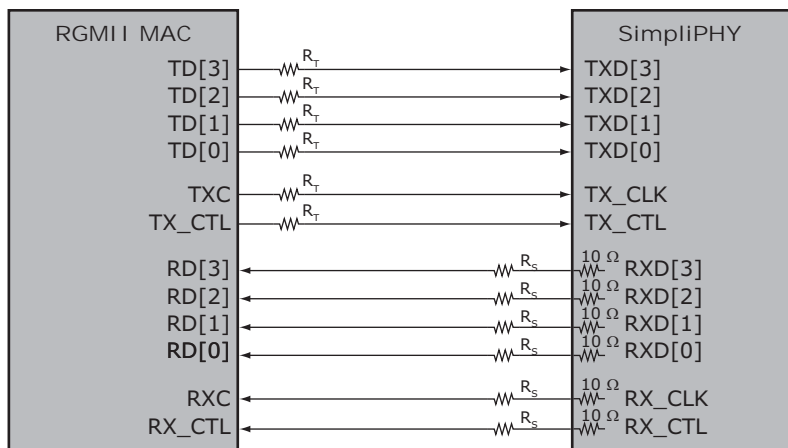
RGMII MAC

TD[3]
TD[2]
TD[1]
TD[0]

TXC
TX_CTL

RD[3]
RD[2]
RD[1]
RD[0]

RXC
RX_CTL

$R_T$
$R_T$
$R_T$
$R_T$
$R_T$
$R_T$

$R_S$
$R_S$
$R_S$
$R_S$
$R_S$
$R_S$

SimpliPHY

TXD[3]
TXD[2]
TXD[1]
TXD[0]

TX_CLK
TX_CTL

$10\ \Omega$ RXD[3]
$10\ \Omega$ RXD[2]
$10\ \Omega$ RXD[1]
$10\ \Omega$ RXD[0]

$10\ \Omega$ RX_CLK
$10\ \Omega$ RX_CTL